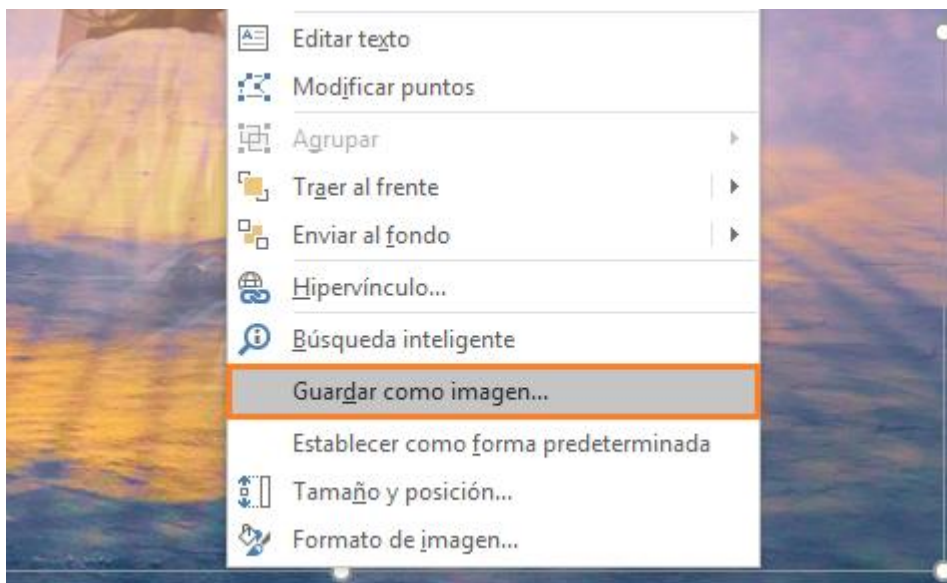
Editar texto
Modificar puntos
Agrupar
Traer al frente
Enviar al fondo
Hipervínculo...
Búsqueda inteligente
Guardar como imagen...
Establecer como forma predeterminada
Tamaño y posición...
Formato de imagen...